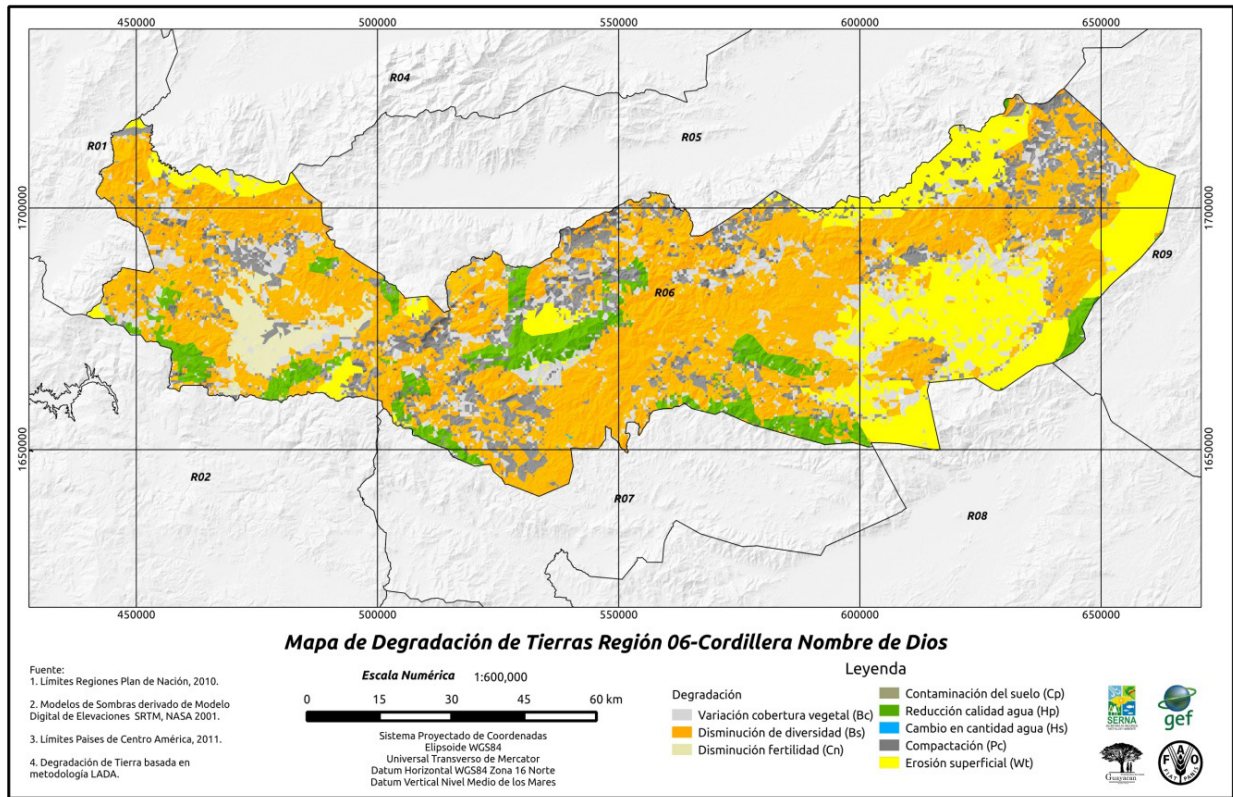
450000
500000
550000
600000
650000

R04
R01
R05
1700000
1700000
R09
R06
1650000
1650000
R02
R07
R08

450000
500000
550000
600000
650000

Mapa de Degradación de Tierras Región 06-Cordillera Nombre de Dios

Fuente:
1. Límites Regiones Plan de Nación, 2010.

2. Modelos de Sombras derivado de Modelo Digital de Elevaciones SRTM, NASA 2001.

3. Límites Paises de Centro América, 2011.

4. Degradación de Tierra basada en metodología LADA.

Escala Numérica 1:600,000

0 15 30 45 60 km

Sistema Proyectado de Coordenadas
Elipsoide WGS84
Universal Transverso de Mercator
Datum Horizontal WGS84 Zona 16 Norte
Datum Vertical Nivel Medio de los Mares

Leyenda

Degradación
Variación cobertura vegetal (Bc)
Disminución de diversidad (Bs)
Disminución fertilidad (Cn)
Contaminación del suelo (Cp)
Reducción calidad agua (Hp)
Cambio en cantidad agua (Hs)
Compactación (Pc)
Erosión superficial (Wt)

SERNA
gef
FAO